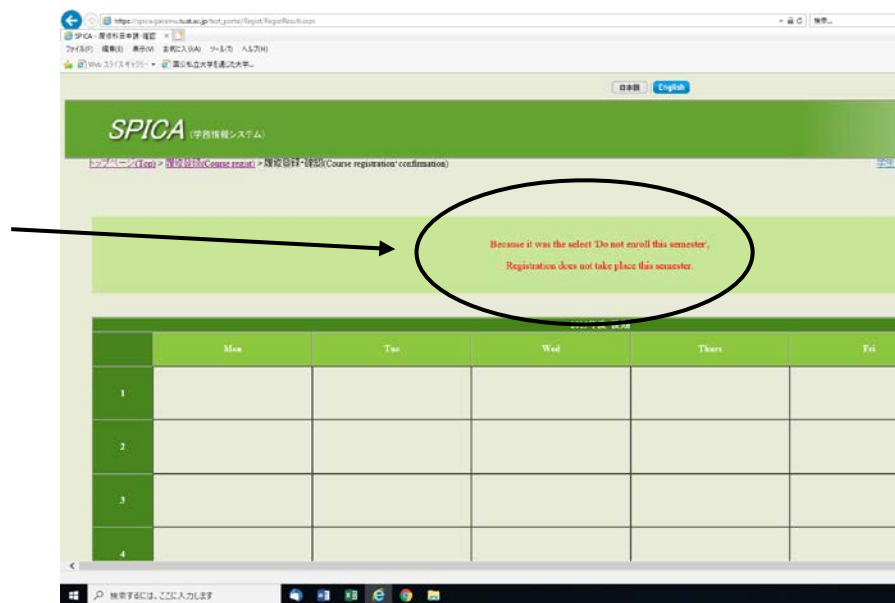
https://spica.gakumu.tuat.ac.jp/test_portal/Regist/RegistResult.aspx

検索...

SPICA - 履修科目申請·確認

ファイル(F) 編集(E) 表示(V) お気に入り(A) ツール(T) ヘルプ(H)

Web スライス ギャラリー ▾ 国公私立大学を通じた大学...

日本語 English

SPICA (学務情報システム)

トップページ(Top) > 履修登録(Course regist) > 履修登録·確認(Course registration·confirmation)

Because it was the select 'Do not enroll this semester',

Registration does not take place this semester.

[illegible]

| | Mon | Tue | Wed | Thurs | Fri |
|---|---|---|---|---|---|
| 1 | | | | | |
| 2 | | | | | |
| 3 | | | | | |
| 4 | | | | | |

検索するには、ここに入力します